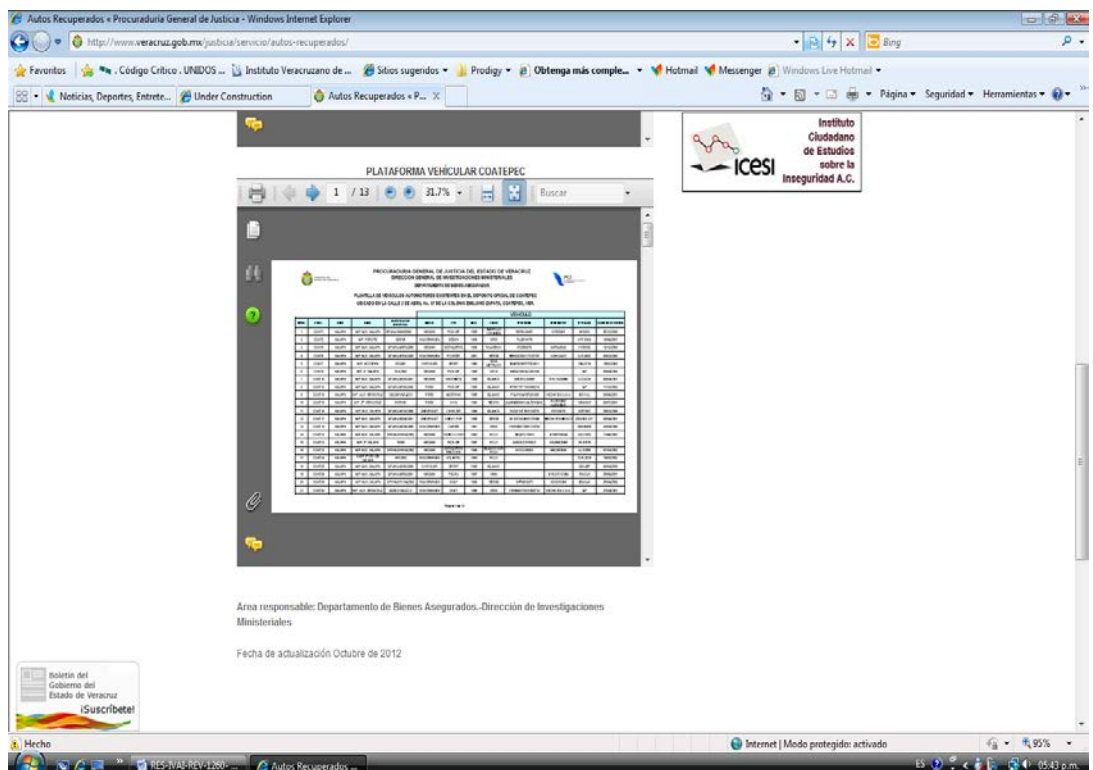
Autos Recuperados « Procuraduría General de Justicia - Windows Internet Explorer

http://www.veracruz.gob.mx/justicia/servicio/autos-recuperados/

Bing

Favoritos . Código Crítico . UNIDOS ... Instituto Veracruzano de ... Sitios sugeridos Prodigy Obtenga más comple... Hotmail Messenger Windows Live Hotmail

Noticias, Deportes, Entrete... Under Construction Autos Recuperados « P...

Página Seguridad Herramientas

Instituto Ciudadano de Estudios sobre la Inseguridad A.C.

ICESI

PLATAFORMA VEHÍCULAR COATEPEC

1 / 13 31.7% Buscar

PROCURADURIA GENERAL DE JUSTICIA DEL ESTADO DE VERACRUZ
DIRECCION GENERAL DE INVESTIGACIONES MINISTERIALES
DEPARTAMENTO DE BIENES ASEGURADOS

PLANTILLA DE VEHICULOS AUTOMOTORES EXISTENTES EN EL DEPOSITO OFICIAL DE COATEPEC
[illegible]

VEHICULO

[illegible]

Area responsable: Departamento de Bienes Asegurados.-Dirección de Investigaciones Ministeriales

Fecha de actualización Octubre de 2012

Boletín del Gobierno del Estado de Veracruz ¡Suscríbete!

Hecho

Internet | Modo protegido: activado

95%

RES-IVAI-REV-1260-... Autos Recuperados ...

ES 05:43 p.m.